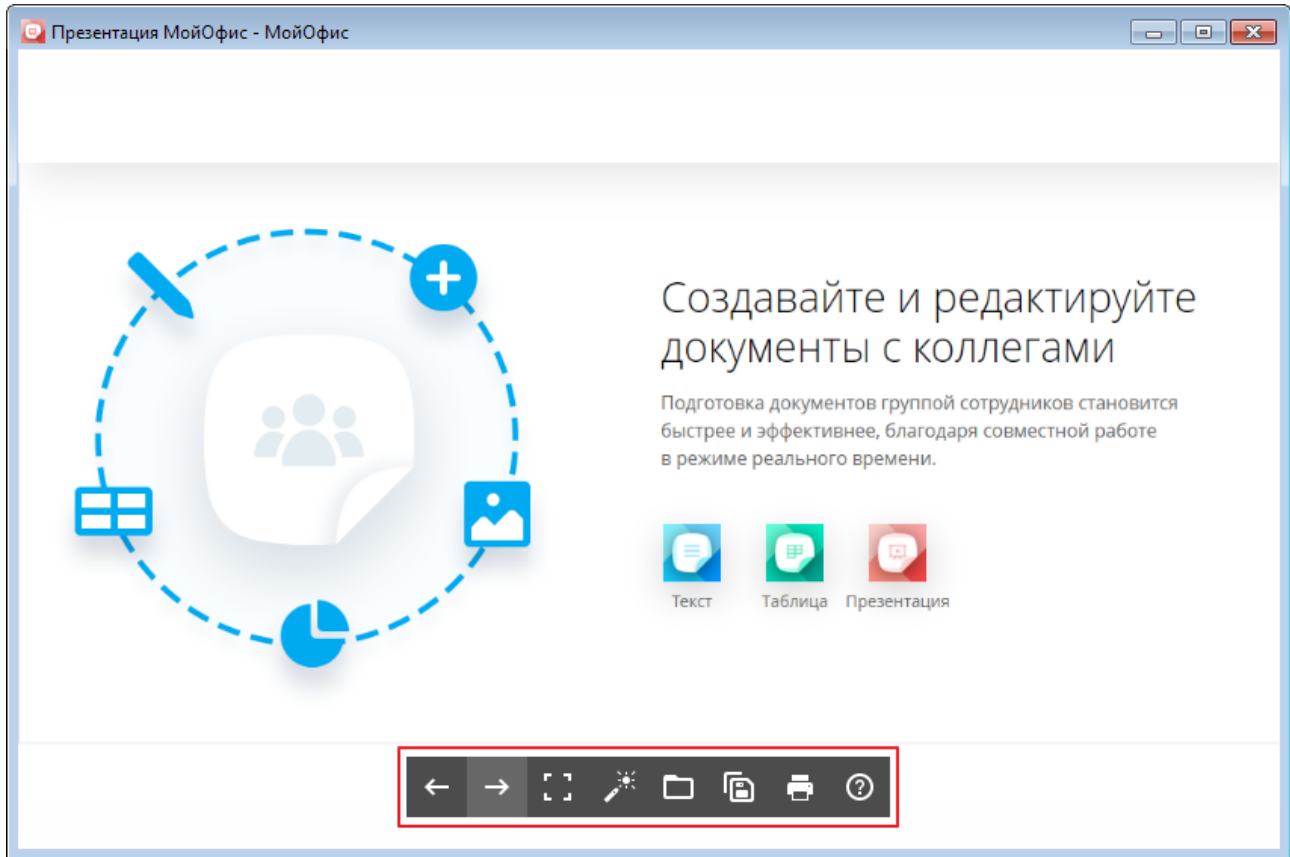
Презентация МойОфис - МойОфис

Создавайте и редактируйте документы с коллегами

Подготовка документов группой сотрудников становится быстрее и эффективнее, благодаря совместной работе в режиме реального времени.

Текст
Таблица
Презентация